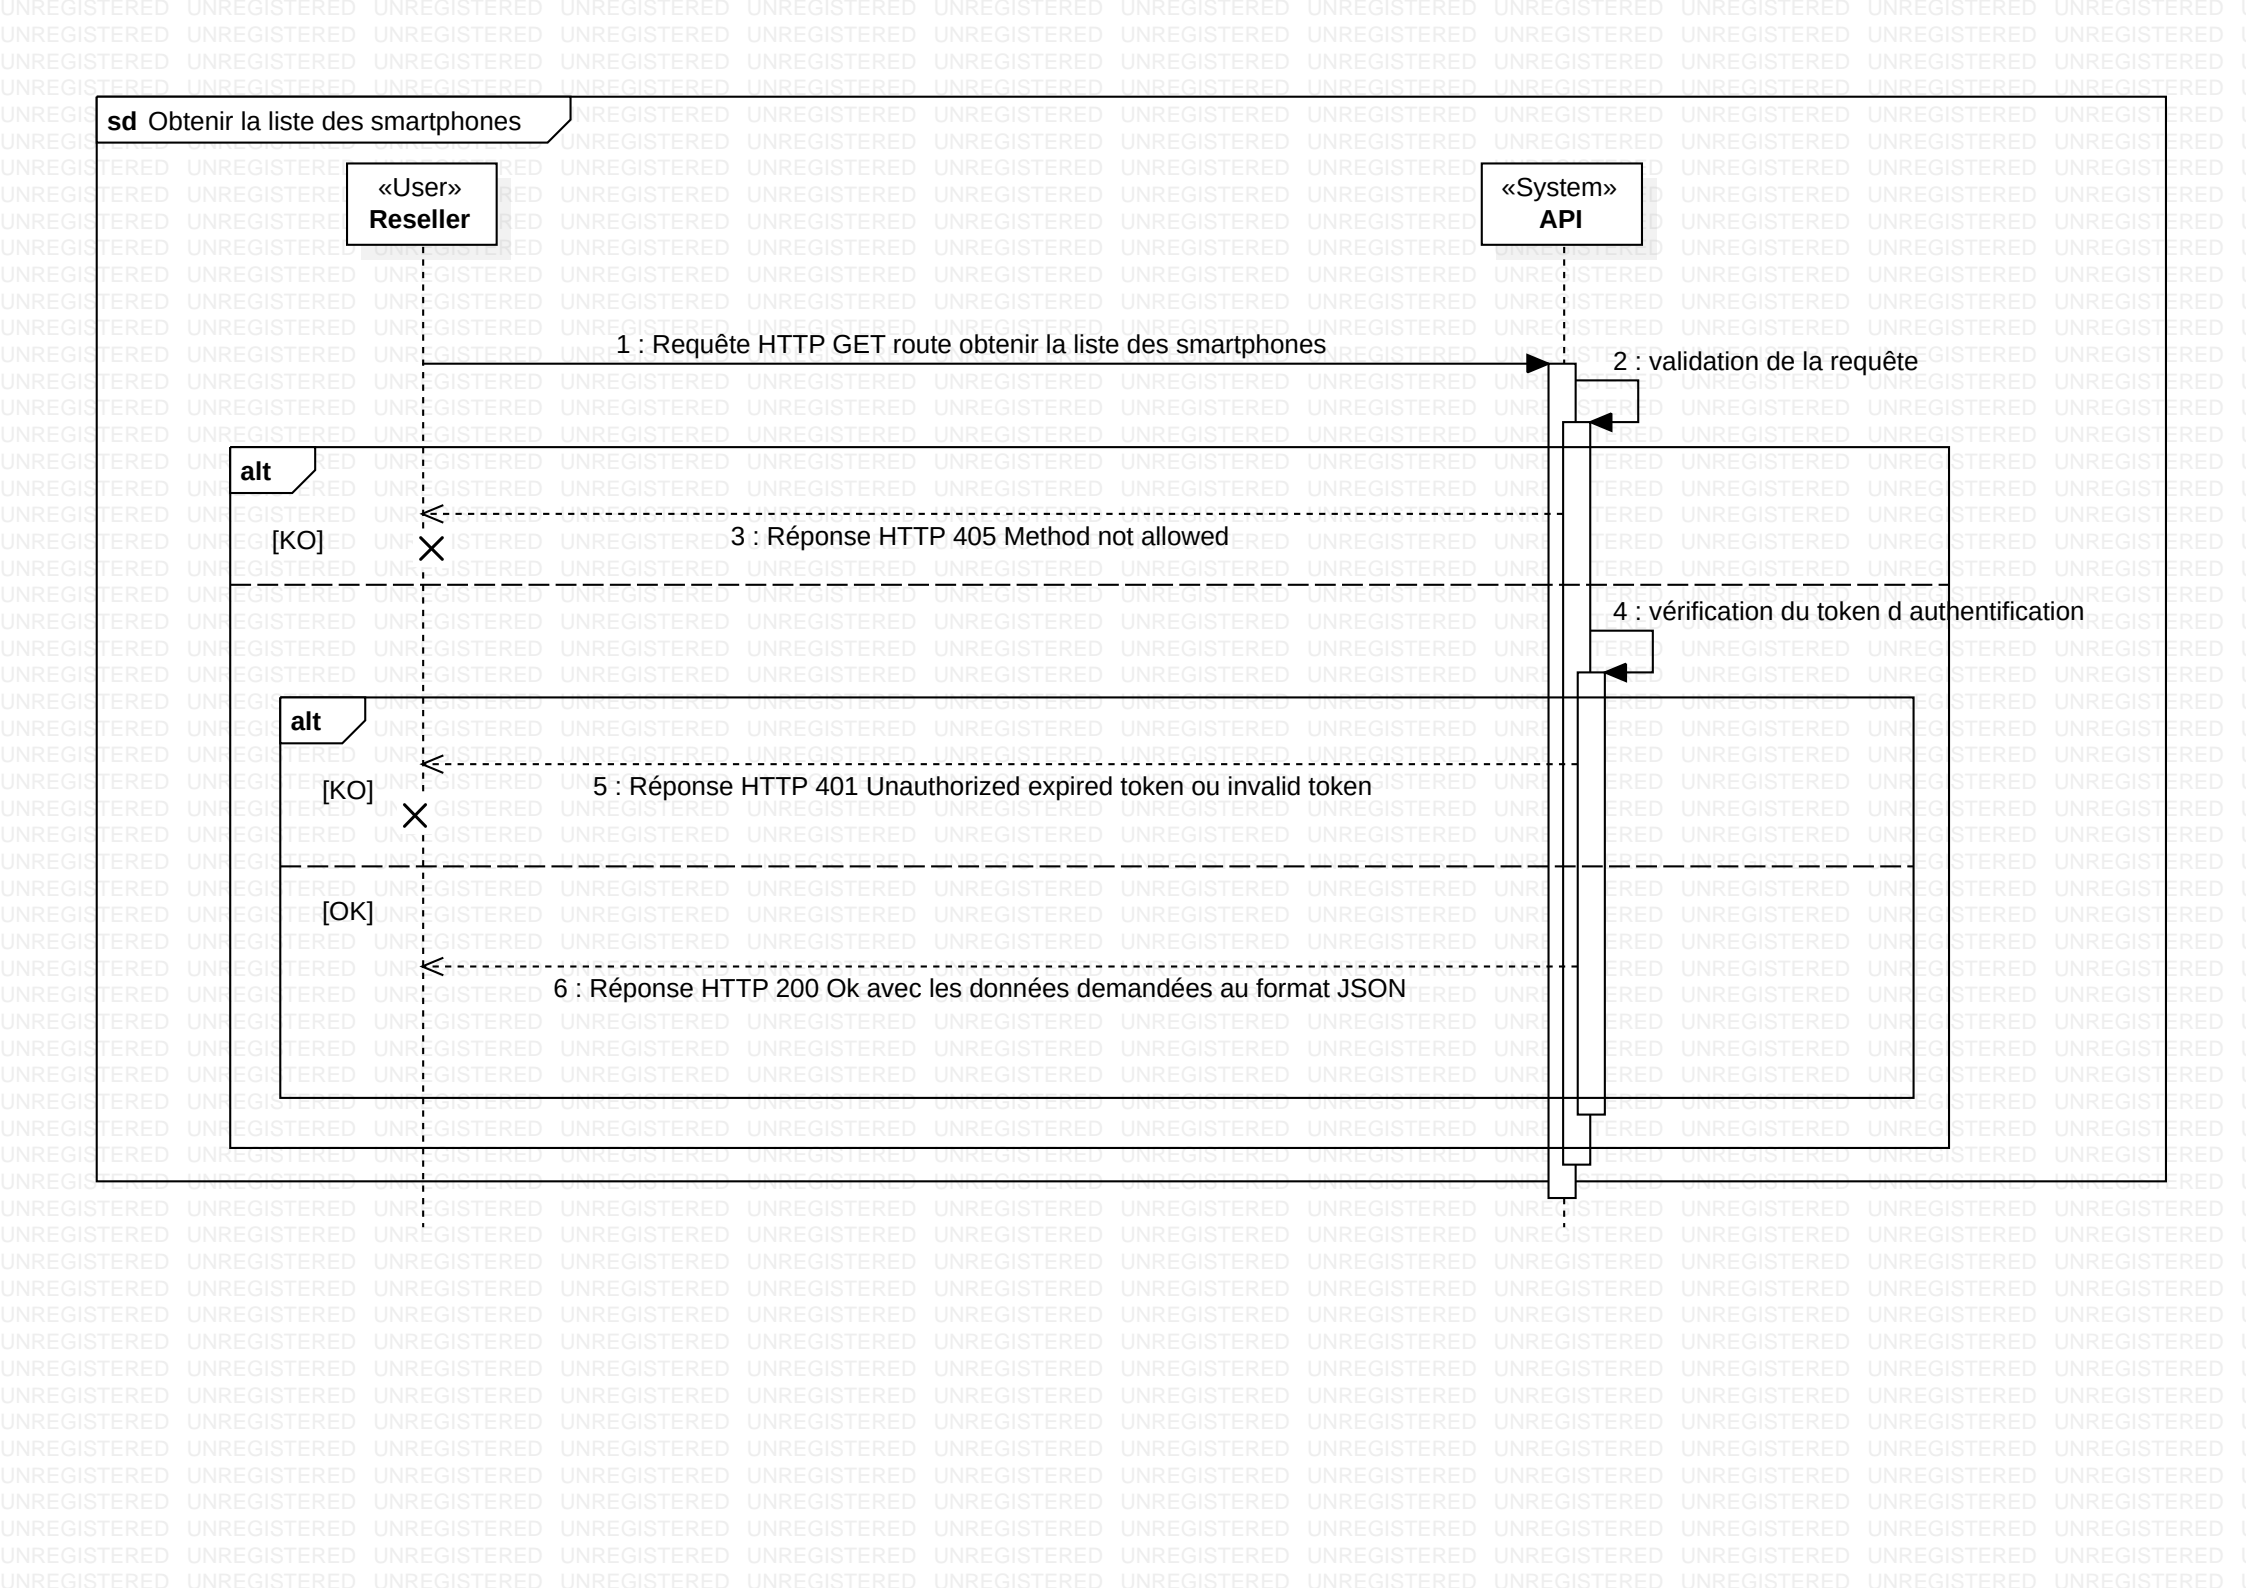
UNREGISTERED

sd Obtenir la liste des smartphones

«User»
Reseller

«System»
API

1 : Requête HTTP GET route obtenir la liste des smartphones

2 : validation de la requête

alt

[KO]

3 : Réponse HTTP 405 Method not allowed

4 : vérification du token d authentification

alt

[KO]

5 : Réponse HTTP 401 Unauthorized expired token ou invalid token

[OK]

6 : Réponse HTTP 200 Ok avec les données demandées au format JSON